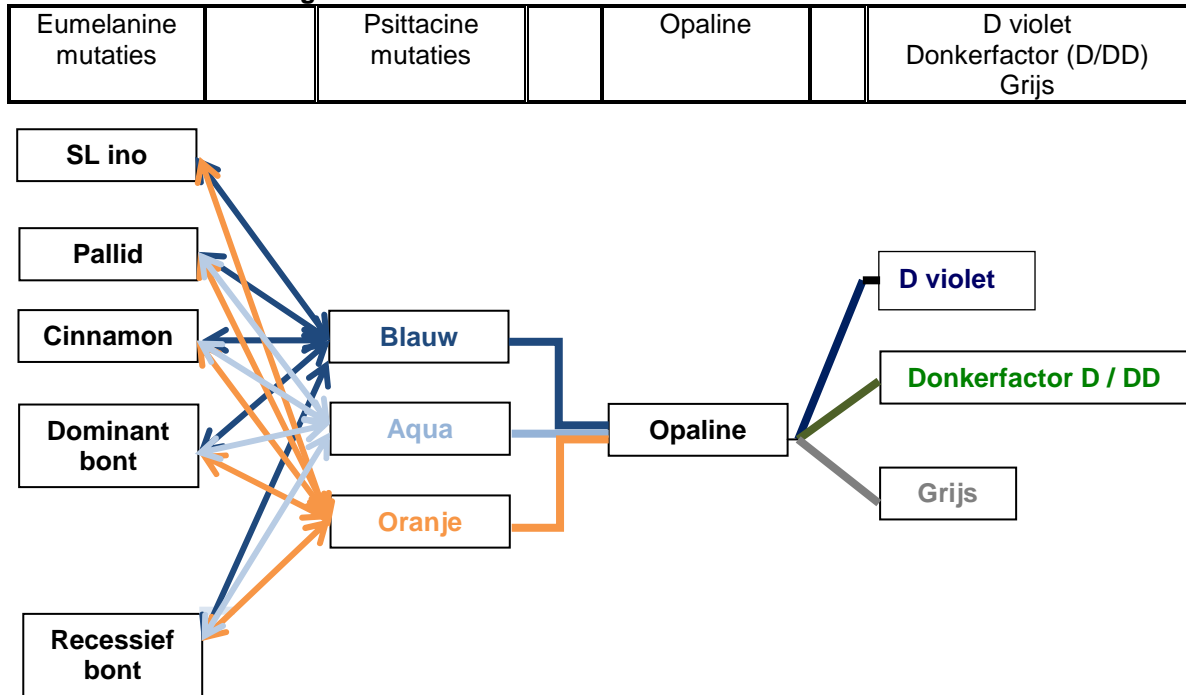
| Eumelanine mutaties | | Psittacine mutaties | | Opaline | | D violet Donkerfactor (D/DD) Grijs |
|---|---|---|---|---|---|---|

SL ino

Pallid

Cinnamon

Dominant bont

Recessief bont

Blauw

Aqua

Oranje

Opaline

D violet

Donkerfactor D / DD

Grijs